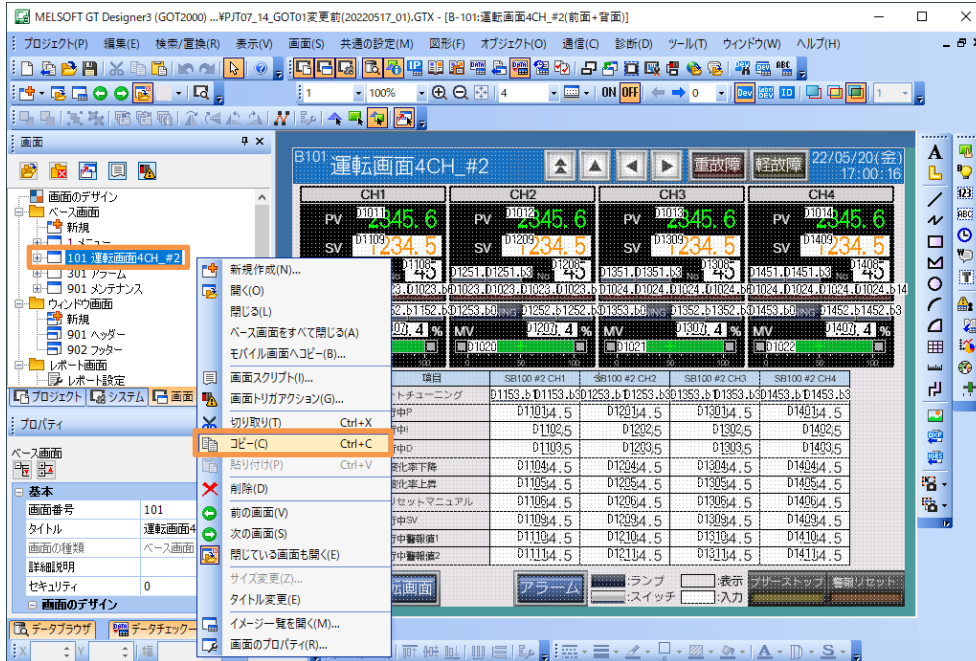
MELSOFT GT Designer3 (GOT2000) ...¥PJT07_14_GOT01変更前(20220517_01).GTX - [B-101:運転画面4CH_#2(前面+背面)]

プロジェクト(P) 編集(E) 検索/置換(R) 表示(V) 画面(S) 共通の設定(M) 図形(F) オブジェクト(O) 通信(C) 診断(D) ツール(T) ウィンドウ(W) ヘルプ(H)

1 100% 4 0 ON OFF 1

画面

画面のデザイン
ベース画面
新規
1 メニュー
101 運転画面4CH_#2
301 アラーム
901 メンテナンス
ウィンドウ画面
新規
901 ヘッダー
902 フッター
レポート画面
レポート設定

プロジェクト システム 画面

プロパティ

ベース画面

基本
画面番号 101
タイトル 運転画面4
画面の種類 ベース画面
詳細説明
セキュリティ 0
画面のデザイン

データブラウザ データチェック

新規作成(N)...
開く(O)
閉じる(L)
ベース画面をすべて閉じる(A)
モバイル画面へコピー(B)...
画面スクリプト(I)...
画面トリガアクション(G)...
切り取り(T) Ctrl+X
コピー(C) Ctrl+C
貼り付け(P) Ctrl+V
削除(D)
前の画面(V)
次の画面(S)
閉じている画面も開く(E)
サイズ変更(Z)...
タイトル変更(E)
イメージ一覧を開く(M)...
画面のプロパティ(R)...

B101 運転画面4CH_#2 重故障 軽故障 22/05/20(金) 17:00:16

CH1 CH2 CH3 CH4
PV 2345.6 PV 2345.6 PV 2345.6 PV 2345.6
SV 1234.5 SV 1234.5 SV 1234.5 SV 1234.5
MV 4 % MV 4 % MV 4 % MV 4 %

| 項目 | SB100 #2 CH1 | SB100 #2 CH2 | SB100 #2 CH3 | SB100 #2 CH4 |
|---|---|---|---|---|
| ートチューニング | D1153.b D1153.b3 | D1253.b D1253.b3 | D1353.b D1353.b3 | D1453.b D1453.b3 |
| 中P | D1101 4.5 | D1201 4.5 | D1301 4.5 | D1401 4.5 |
| 中I | D1102 5 | D1202 5 | D1302 5 | D1402 5 |
| 中D | D1103 5 | D1203 5 | D1303 5 | D1403 5 |
| 変化率下降 | D1104 4.5 | D1204 4.5 | D1304 4.5 | D1404 4.5 |
| 変化率上昇 | D1105 4.5 | D1205 4.5 | D1305 4.5 | D1405 4.5 |
| セットマニュアル | D1106 4.5 | D1206 4.5 | D1306 4.5 | D1406 4.5 |
| 中SV | D1109 4.5 | D1209 4.5 | D1309 4.5 | D1409 4.5 |
| 中警報値1 | D1110 4.5 | D1210 4.5 | D1310 4.5 | D1410 4.5 |
| 中警報値2 | D1111 4.5 | D1211 4.5 | D1311 4.5 | D1411 4.5 |

画面 アラーム :ランプ :スイッチ :表示 :入力 ブザーストップ 警報リセット